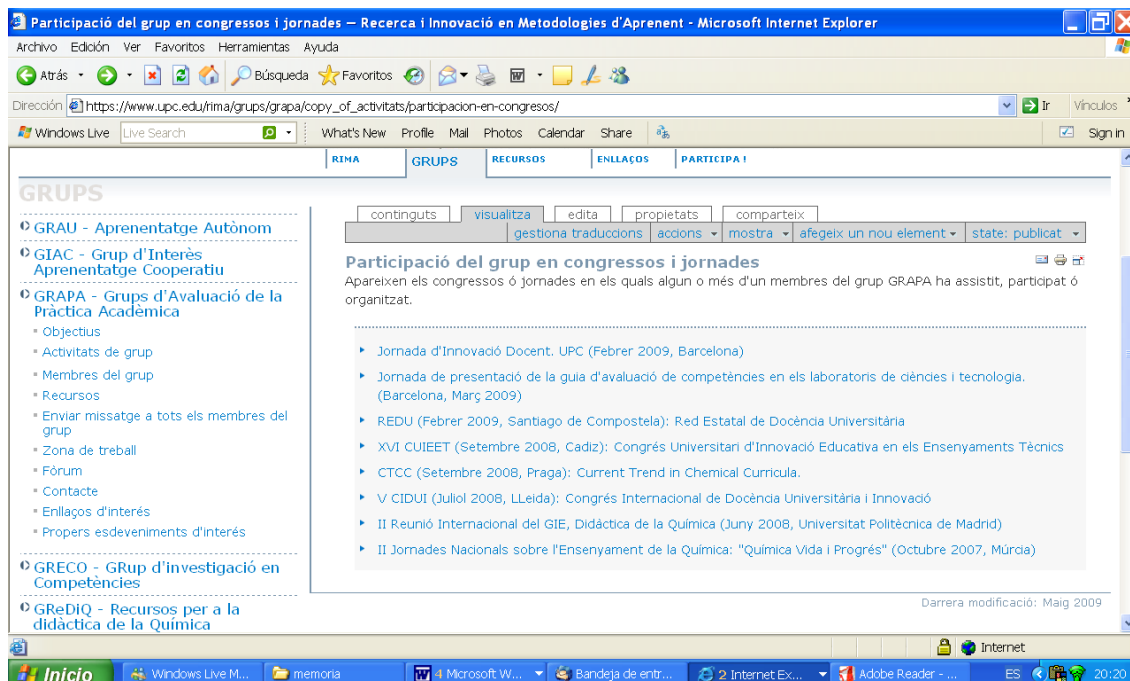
Participació del grup en congressos i jornades — Recerca i Innovació en Metodologies d'Aprenent - Microsoft Internet Explorer

Archivo Edición Ver Favoritos Herramientas Ayuda

Atrás Búsqueda Favoritos

Dirección https://www.upc.edu/rima/grups/grapa/copy_of_activitats/participacion-en-congresos/ Ir Vínculos

Windows Live Live Search What's New Profile Mail Photos Calendar Share Sign in

RIMA GRUPS RECURSOS ENLLAÇOS PARTICIPA!

GRUPS

GRAU - Aprenentatge Autònom

GIAC - Grup d'Interès Aprenentatge Cooperatiu

GRAPA - Grups d'Avaluació de la Pràctica Acadèmica

- Objectius
- Activitats de grup
- Membres del grup
- Recursos
- Enviar missatge a tots els membres del grup
- Zona de treball
- Fòrum
- Contacte
- Enllaços d'interés
- Propers esdeveniments d'interés

GRECO - GRup d'investigació en Competències

GReDiQ - Recursos per a la didàctica de la Química

continguts visualitza edita propietats comparteix

gestiona traduccions accions mostra afegeix un nou element state: publicat

Participació del grup en congressos i jornades

Apareixen els congressos ó jornades en els quals algun o més d'un membres del grup GRAPA ha assistit, participat ó organitzat.

- Jornada d'Innovació Docent. UPC (Febrer 2009, Barcelona)
- Jornada de presentació de la guia d'avaluació de competències en els laboratoris de ciències i tecnologia. (Barcelona, Març 2009)
- REDU (Febrer 2009, Santiago de Compostela): Red Estatal de Docència Universitària
- XVI CUIEET (Setembre 2008, Cadiz): Congrés Universitari d'Innovació Educativa en els Ensenyaments Tècnics
- CTCC (Setembre 2008, Praga): Current Trend in Chemical Curricula.
- V CIDUI (Juliol 2008, LLeida): Congrés Internacional de Docència Universitària i Innovació
- II Reunió Internacional del GIE, Didàctica de la Química (Juny 2008, Universitat Politècnica de Madrid)
- II Jornades Nacionals sobre l'Ensenyament de la Química: "Química Vida i Progrés" (Octubre 2007, Múrcia)

Darrera modificació: Maig 2009

Internet

Inicio Windows Live M... memoria 4 Microsoft W... Bandeja de entr... 2 Internet Ex... Adobe Reader - ... ES 20:20